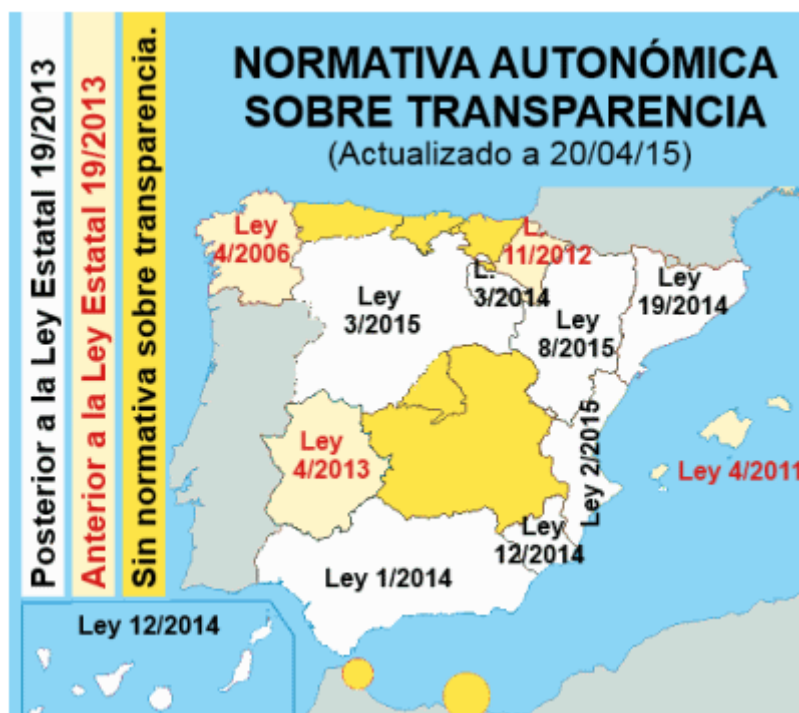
Posterior a la Ley Estatal 19/2013

Anterior a la Ley Estatal 19/2013

Sin normativa sobre transparencia.

NORMATIVA AUTONÓMICA SOBRE TRANSPARENCIA
(Actualizado a 20/04/15)

Ley 4/2006

L. 11/2012

L. 3/2014

Ley 19/2014

Ley 3/2015

Ley 8/2015

Ley 4/2013

Ley 2/2015

Ley 4/2011

Ley 12/2014

Ley 1/2014

Ley 12/2014